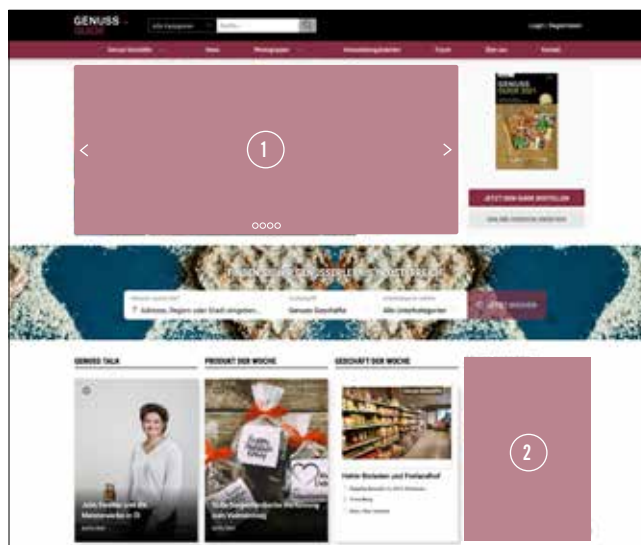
GENUSS GUIDE

Alle Kategorien
Suche...

Login | Registrieren

Genuss Geschäfte
News
Warengruppen
Veranstaltungskalender
Forum
Über uns
Kontakt

1

JETZT DEN GUIDE BESTELLEN

2

GENUSS TALK

PRODUKT DER WOCHE

GESCHÄFT DER WOCHE

Adresse, Region oder Stadt eingeben...

Genuss Geschäfte

Alle Unterkategorien

JETZT SUCHEN